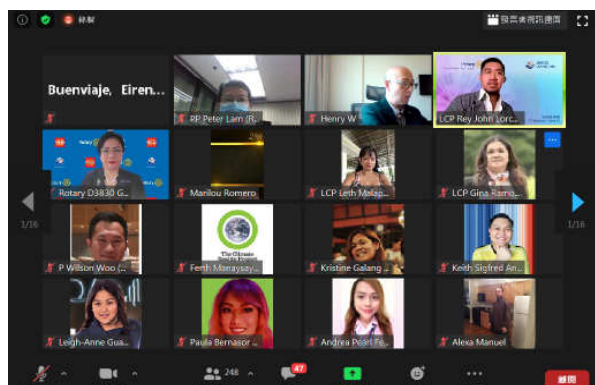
錄製

發言者視圖

Buenviaje, Eiren...

PP Peter Lam (R...

Henry W

LCP Rey John Lorc...

Rotary D3830 G...

Marilou Romero

LCP Leth Malap...

LCP Gina Ramo...

1/16

1/16

P Wilson Woo (...

Ferth Manaysay...

Kristine Galang ...

Keith Sigfred An...

Leigh-Anne Gua...

Paula Bernasor ...

Andrea Pearl Fe...

Alexa Manuel

248

47

離開